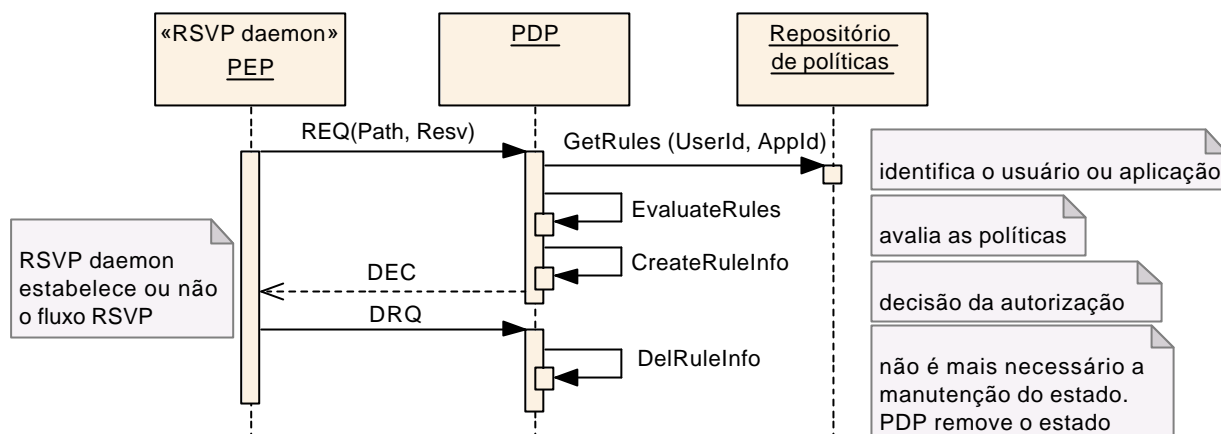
«RSVP daemon»
PEP

PDP

Repositório de políticas

REQ(Path, Resv)

GetRules (UserId, AppId)

identifica o usuário ou aplicação

EvaluateRules

avalia as políticas

RSVP daemon estabelece ou não o fluxo RSVP

DEC

CreateRuleInfo

decisão da autorização

DRQ

DelRuleInfo

não é mais necessário a manutenção do estado. PDP remove o estado